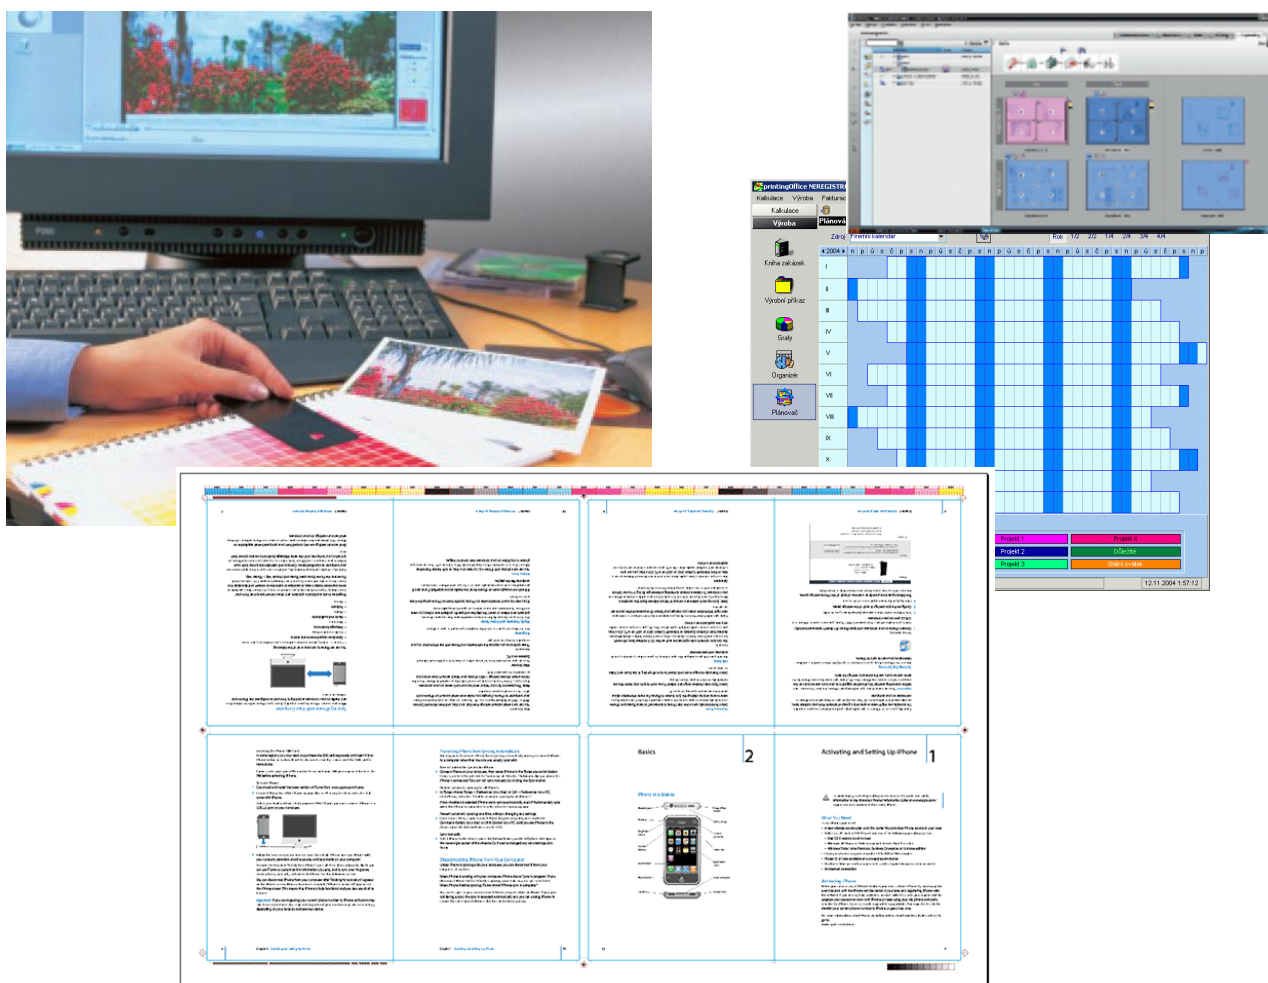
printingOffice NEREGISTR
Kalkulace Výroba Fakturac
Kalkulace
Výroba
Kniha zakázek
Výrobní příkaz
Grafy
Organizér
Plánovač
Plánová
Zdroj Firemní kalendář
Rok 1/2 2/2 1/4 2/4 3/4 4/4
2004 n p ú s č p s n p ú s č p s n p ú s č p s n p ú s č p s n p ú s č p s n p
I
II
III
IV
V
VI
VII
VIII
IX
X
Projekt 1
Projekt 4
Projekt 2
Oběd
Projekt 3
Státní svátek
12.11.2004 1:57:12
Basics 2
Activating and Setting Up iPhone 1
iPhone at a Glance
What You Need
Activating iPhone
Transferring Photos from Syncing Automatically
Disconnecting iPhone From Your Computer